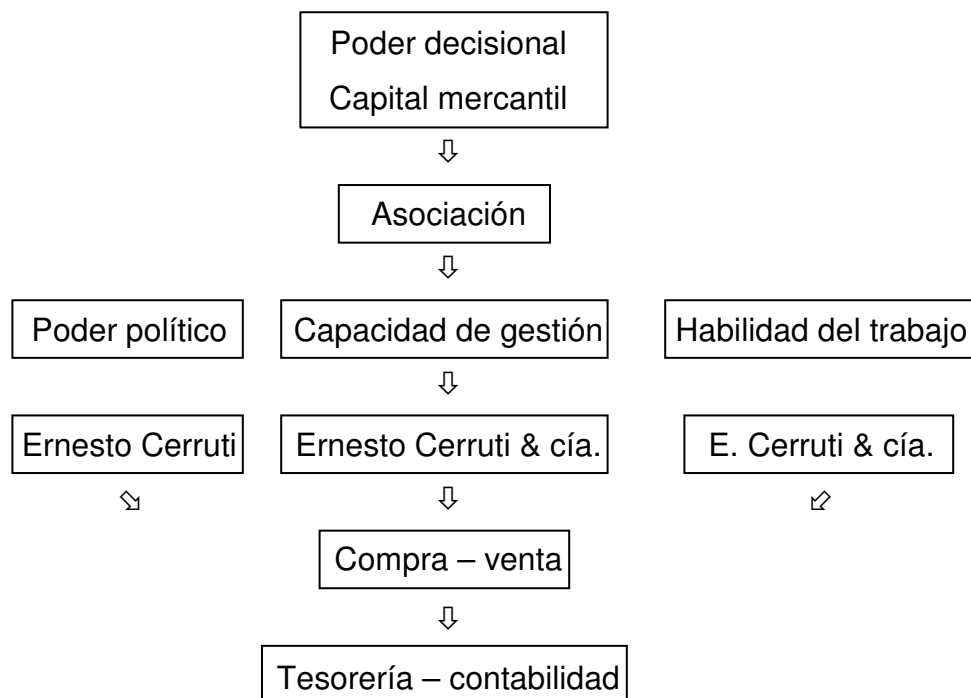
Poder decisional
Capital mercantil

Asociación

Poder político

Capacidad de gestión

Habilidad del trabajo

Ernesto Cerruti

Ernesto Cerruti & cía.

E. Cerruti & cía.

Compra – venta

Tesorería – contabilidad